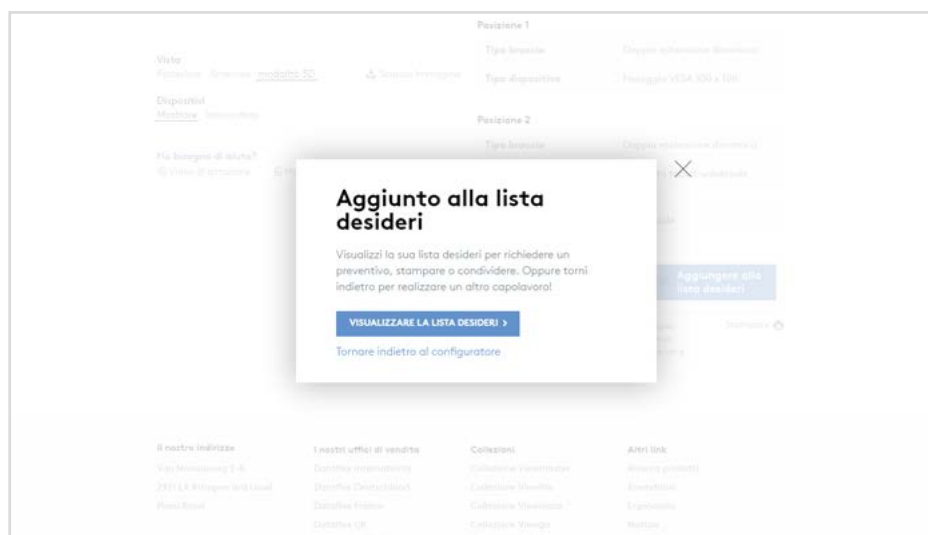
Posizione 1

Vista

Posizione 2

Aggiunto alla lista desideri

Visualizzi la sua lista desideri per richiedere un preventivo, stampare o condividere. Oppure torni indietro per realizzare un altro capolavoro!

VISUALIZZARE LA LISTA DESIDERI ›

Tornare indietro al configuratore

Aggiungere alla lista desideri

Il nostro indirizzo

I nostri uffici di vendita

Collezioni

Altri link